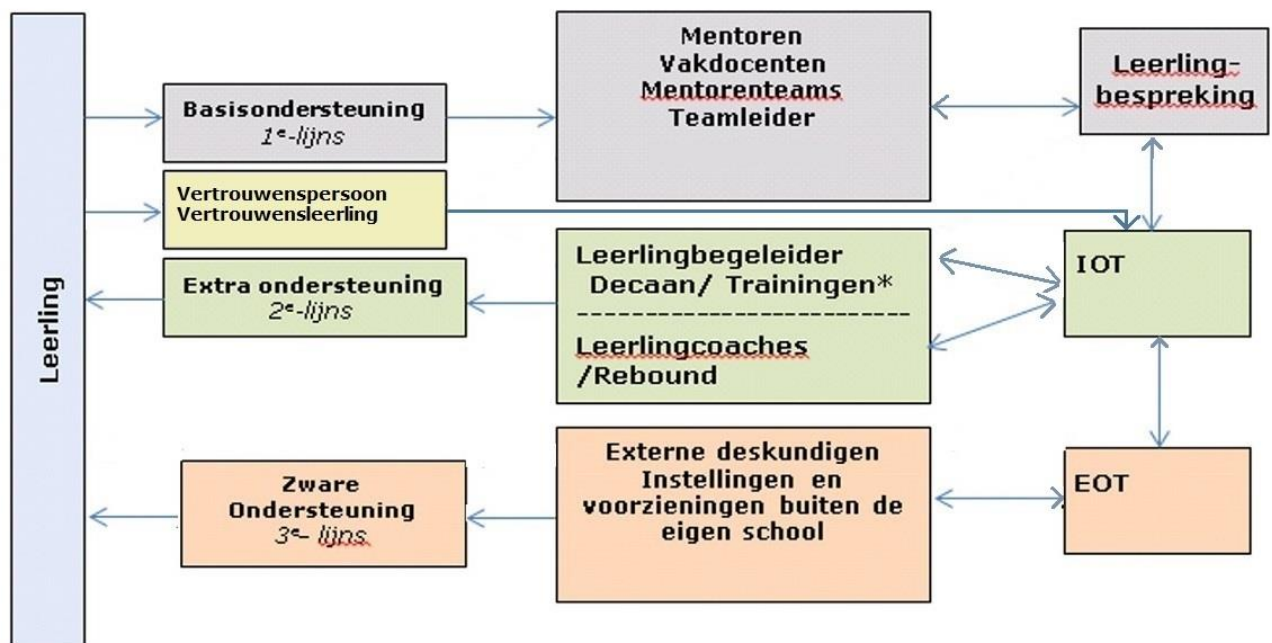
Leerling

Basisondersteuning
$1^e$-lijns

Mentoren
Vakdocenten
Mentorenteams
Teamleider

Leerling-
bespreking

Vertrouwenspersoon
Vertrouwensleerling

Extra ondersteuning
$2^e$-lijns

Leerlingbegeleider
Decaan/ Trainingen*
--------------------------
Leerlingcoaches
/Rebound

IOT

Zware
Ondersteuning
$3^e$- lijns

Externe deskundigen
Instellingen en
voorzieningen buiten de
eigen school

EOT